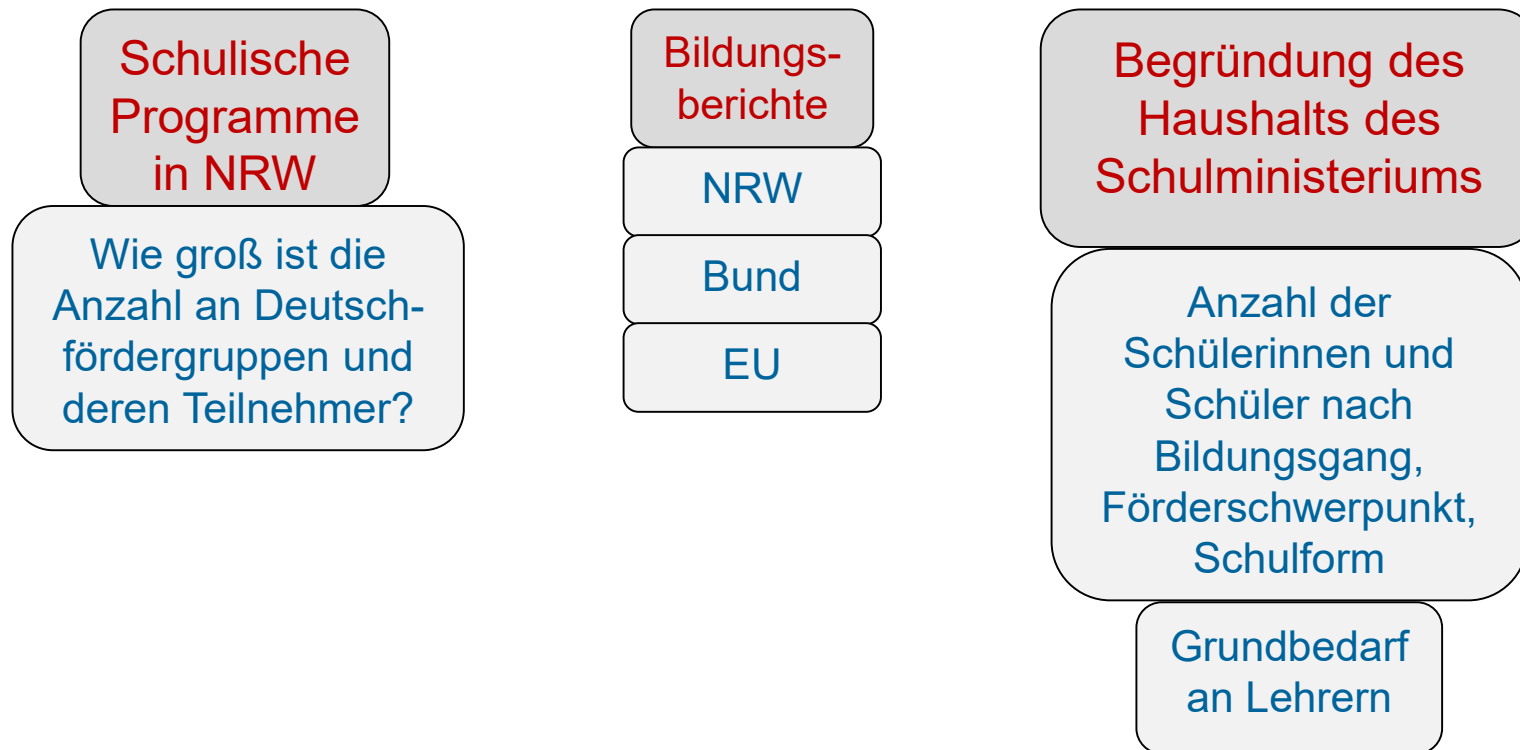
Schulische Programme in NRW

Wie groß ist die Anzahl an Deutschfördergruppen und deren Teilnehmer?

Bildungsberichte

NRW

Bund

EU

Begründung des Haushalts des Schulministeriums

Anzahl der Schülerinnen und Schüler nach Bildungsgang, Förderschwerpunkt, Schulform

Grundbedarf an Lehrern